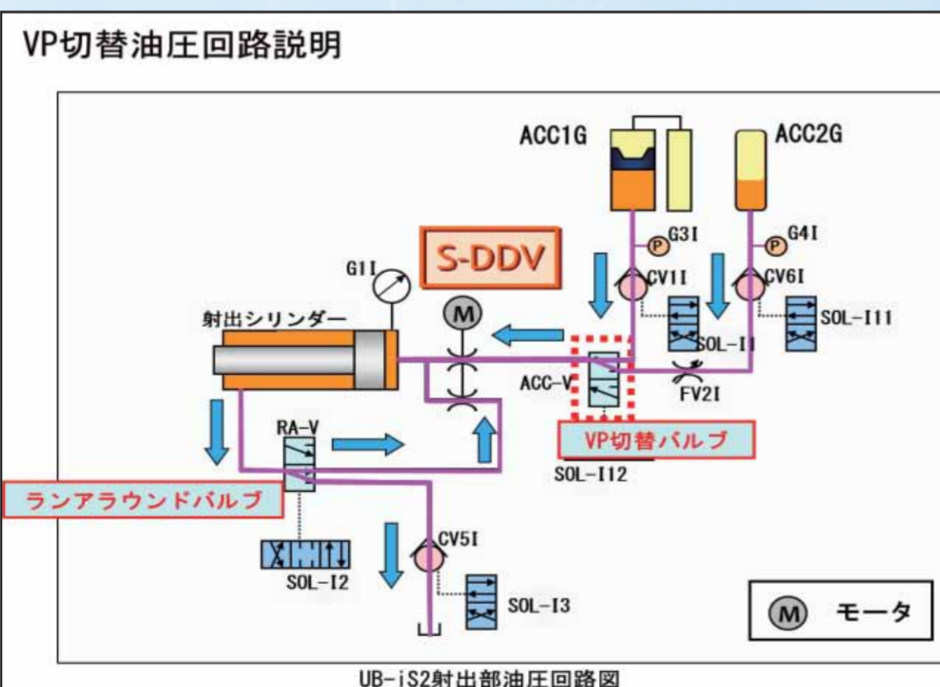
VP切替油圧回路説明

ACC1G

ACC2G

S-DDV

G1I

G3I

G4I

P

P

CV1I

CV6I

M

射出シリンダー

SOL-I11

SOL-I1

ACC-V

FV2I

RA-V

VP切替バルブ

SOL-I12

ランアラウンドバルブ

CV5I

SOL-I2

SOL-I3

M モータ

UB-iS2射出部油圧回路図